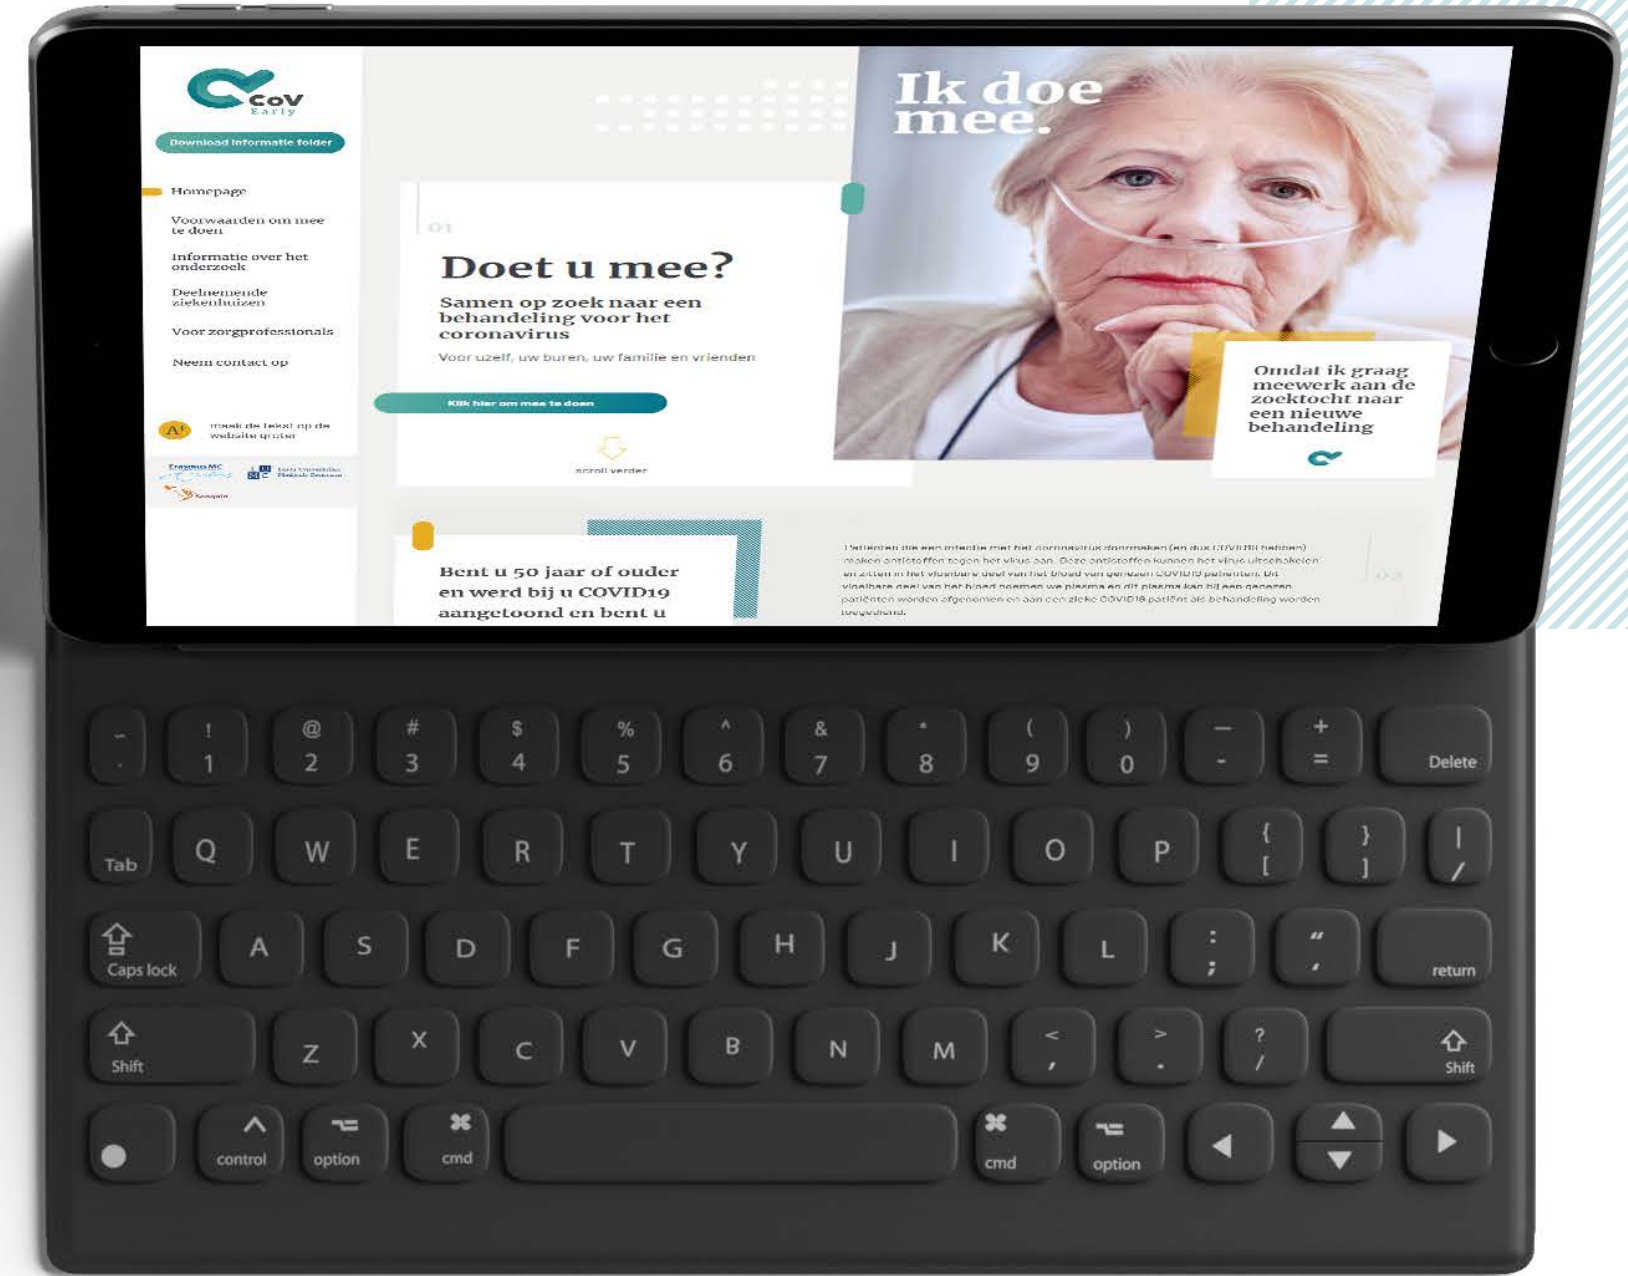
CoV Early

Download informatie folder

Homepage

Voorwaarden om mee te doen

Informatie over het onderzoek

Deelnemende ziekenhuizen

Voor zorgprofessionals

Neem contact op

A! maak de tekst op de website groter

Erasmus MC

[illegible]

Ik doe mee.

01

Doet u mee?

Samen op zoek naar een behandeling voor het coronavirus

Voor uzelf, uw buren, uw familie en vrienden

Klik hier om mee te doen

scroll verder

Omdat ik graag meewerk aan de zoektocht naar een nieuwe behandeling

Bent u 50 jaar of ouder en werd bij u COVID19 aangetoond en bent u

Patiënten die een infectie met het coronavirus doormaken (en dus COVID19 hebben) maken antistoffen tegen het virus aan. Deze antistoffen kunnen het virus uitschakelen en zitten in het vloeibare deel van het bloed van genezen COVID19 patiënten. Dit vloeibare deel van het bloed noemen we plasma en dit plasma kan bij een genezen patiënten worden afgenomen en aan een zieke COVID19 patiënt als behandeling worden toegediend.

02

~ ` ! 1 @ 2 # 3 $ 4 % 5 ^ 6 & 7 * 8 ( 9 ) 0 — - + = Delete

Tab Q W E R T Y U I O P { [ } ] | /

Caps lock A S D F G H J K L : ; " ' return

Shift Z X < , > . ? / Shift

control option cmd cmd option